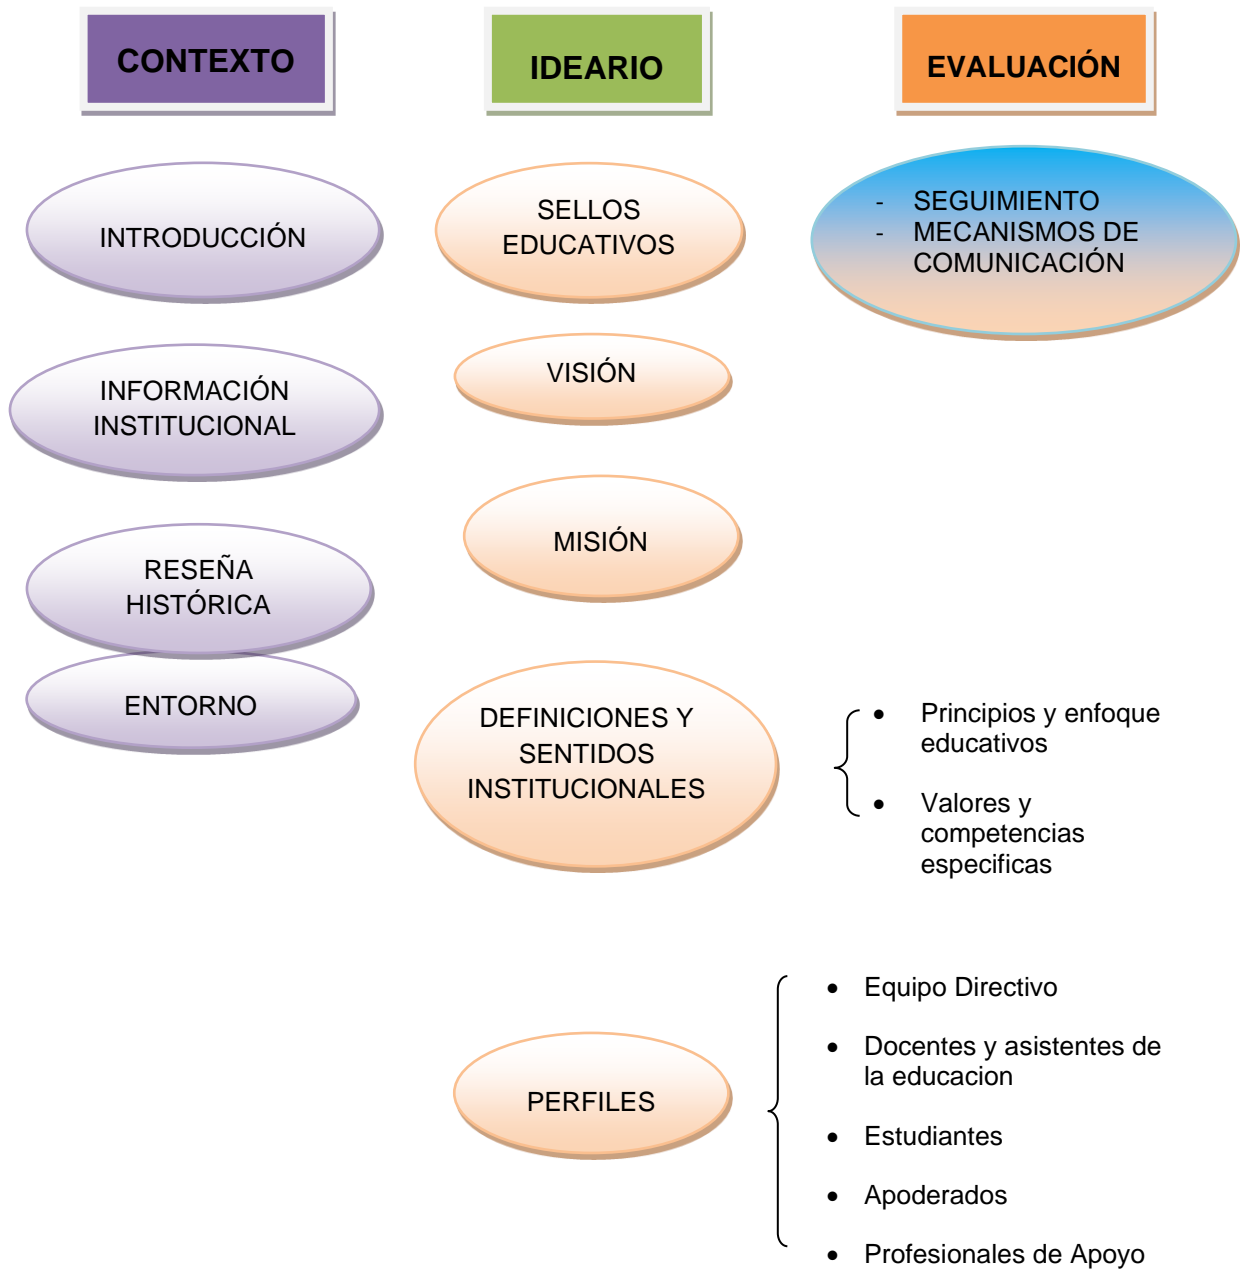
CONTEXTO

INTRODUCCIÓN

INFORMACIÓN INSTITUCIONAL

RESEÑA HISTÓRICA

ENTORNO

IDEARIO

SELLOS EDUCATIVOS

VISIÓN

MISIÓN

DEFINICIONES Y SENTIDOS INSTITUCIONALES

- Principios y enfoque educativos
- Valores y competencias especificas

PERFILES

- Equipo Directivo
- Docentes y asistentes de la educacion
- Estudiantes
- Apoderados
- Profesionales de Apoyo

EVALUACIÓN

- SEGUIMIENTO
- MECANISMOS DE COMUNICACIÓN